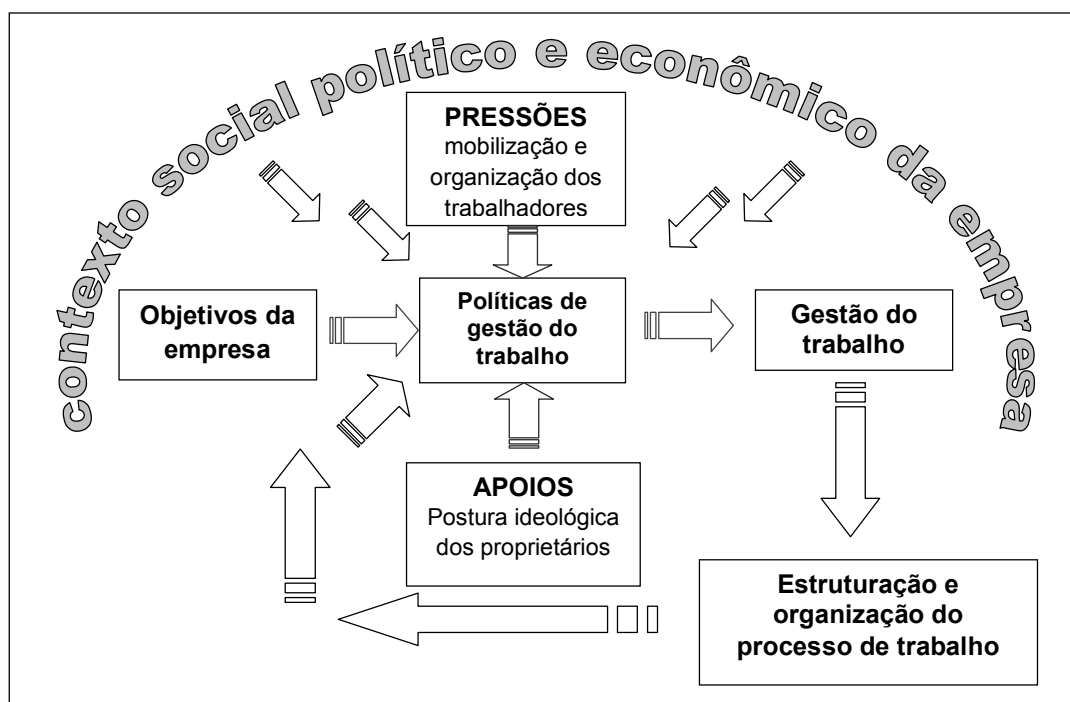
contexto social político e econômico da empresa

PRESSÕES
mobilização e organização dos trabalhadores

Objetivos da empresa

Políticas de gestão do trabalho

Gestão do trabalho

APOIOS
Postura ideológica dos proprietários

Estruturação e organização do processo de trabalho